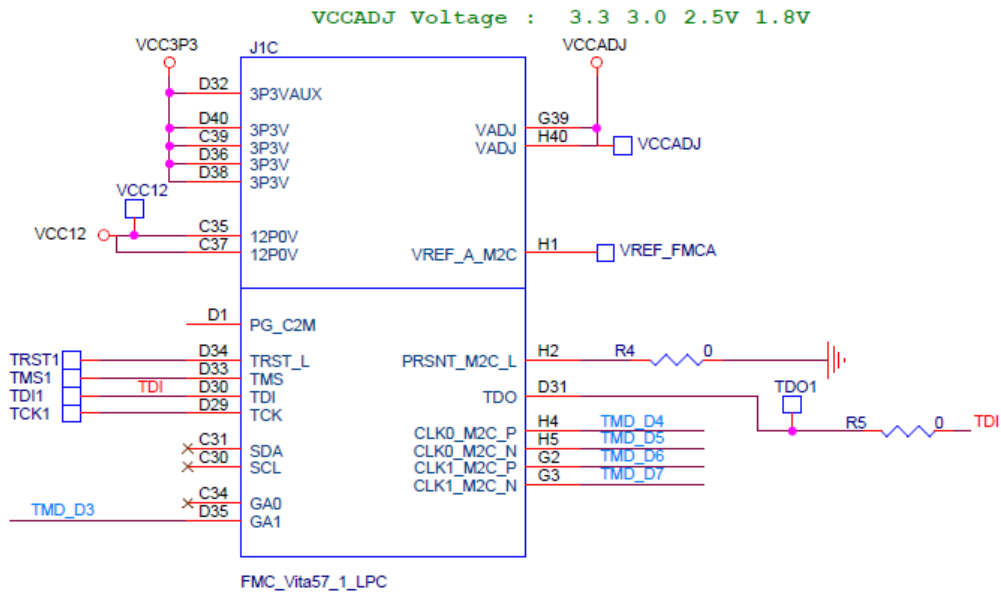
VCCADJ Voltage : 3.3 3.0 2.5V 1.8V

VCC3P3
J1C
VCCADJ
D32 3P3VAUX
D40 3P3V
C39 3P3V
D36 3P3V
D38 3P3V
VADJ G39
VADJ H40
VCCADJ
VCC12
VCC12
C35 12P0V
C37 12P0V
VREF_A_M2C H1
VREF_FMCA
D1 PG_C2M
TRST1
TMS1
TDI1
TCK1
D34 TRST_L
D33 TMS
TDI D30 TDI
D29 TCK
PRSNT_M2C_L H2
R4 0
TDO D31
TDO1
R5 0 TDI
C31 SDA
C30 SCL
CLK0_M2C_P H4 TMD_D4
CLK0_M2C_N H5 TMD_D5
CLK1_M2C_P G2 TMD_D6
CLK1_M2C_N G3 TMD_D7
C34 GA0
TMD_D3 D35 GA1
FMC_Vita57_1_LPC